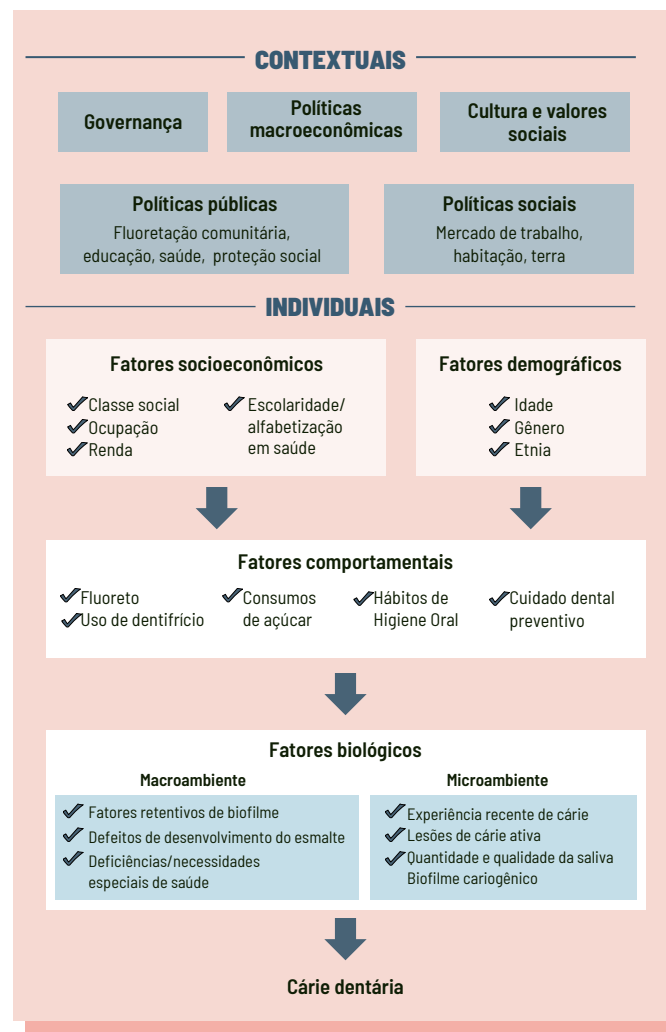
CONTEXTUAIS

Governança

Políticas macroeconômicas

Cultura e valores sociais

Políticas públicas
Fluoretação comunitária, educação, saúde, proteção social

Políticas sociais
Mercado de trabalho, habitação, terra

INDIVIDUAIS

Fatores socioeconômicos
✔Classe social
✔Ocupação
✔Renda
✔Escolaridade/ alfabetização em saúde

Fatores demográficos
✔Idade
✔Gênero
✔Etnia

Fatores comportamentais
✔Fluoreto
✔Uso de dentifrício
✔Consumos de açúcar
✔Hábitos de Higiene Oral
✔Cuidado dental preventivo

Fatores biológicos
Macroambiente
✔Fatores retentivos de biofilme
✔Defeitos de desenvolvimento do esmalte
✔Deficiências/necessidades especiais de saúde

Microambiente
✔Experiência recente de cárie
✔Lesões de cárie ativa
✔Quantidade e qualidade da saliva Biofilme cariogênico

Cárie dentária